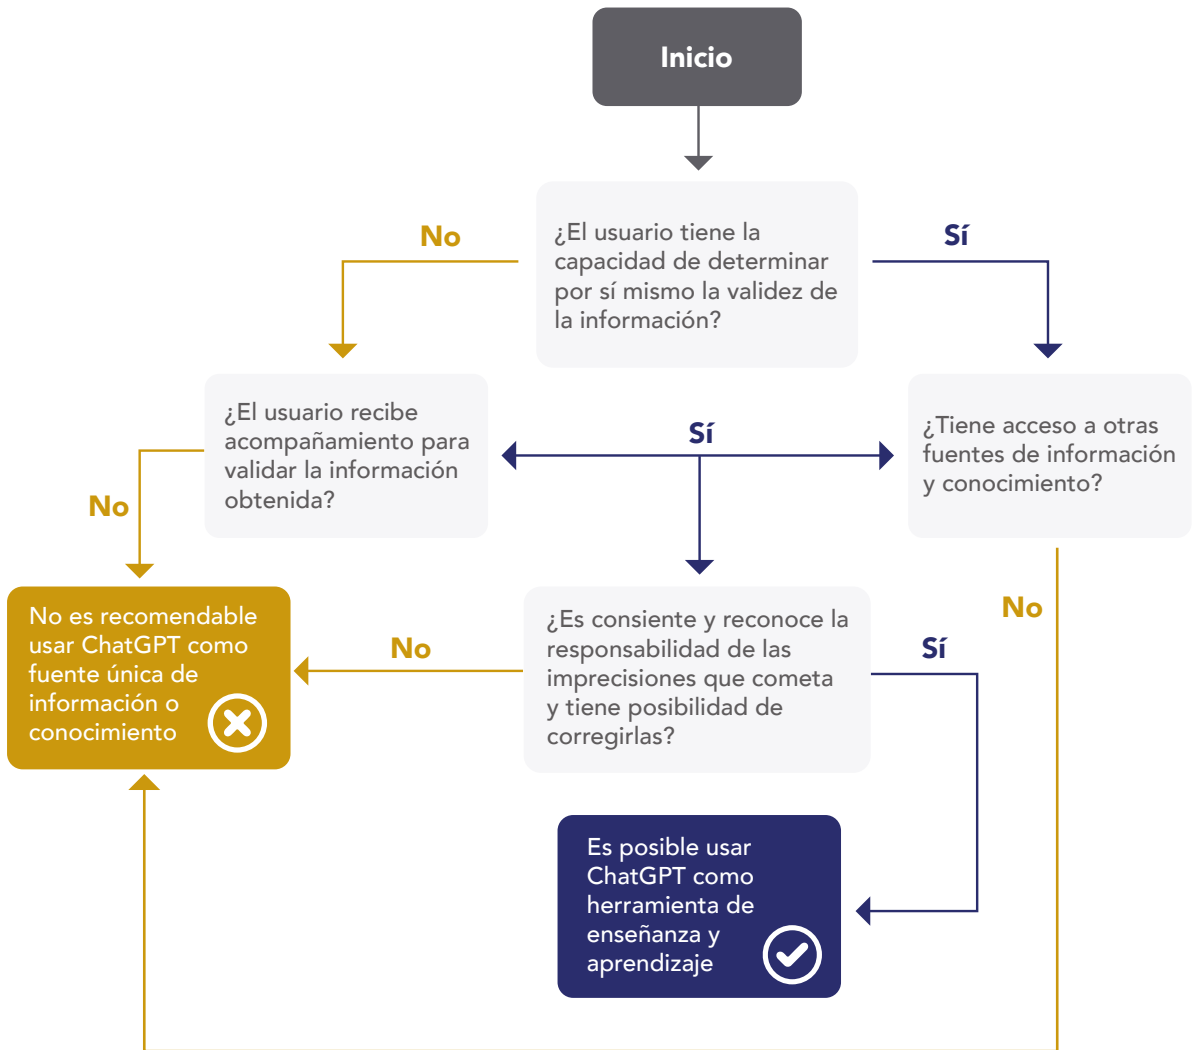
Inicio

¿El usuario tiene la capacidad de determinar por sí mismo la validez de la información?

No

Sí

¿El usuario recibe acompañamiento para validar la información obtenida?

Sí

¿Tiene acceso a otras fuentes de información y conocimiento?

No

No es recomendable usar ChatGPT como fuente única de información o conocimiento

No

¿Es consiente y reconoce la responsabilidad de las imprecisiones que cometa y tiene posibilidad de corregirlas?

Sí

No

Es posible usar ChatGPT como herramienta de enseñanza y aprendizaje